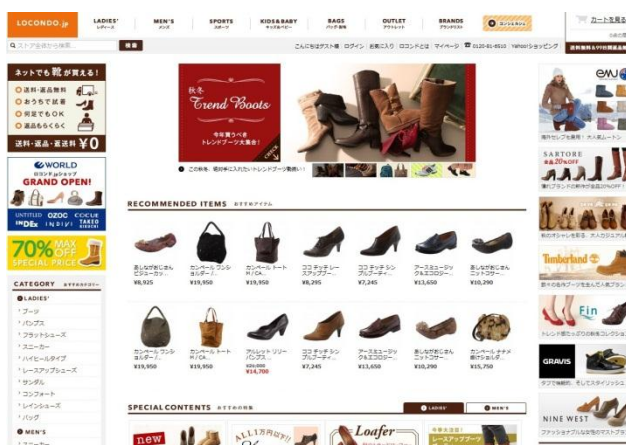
LOCONDO.jp

LADIES' レディース | MEN'S メンズ | SPORTS スポーツ | KIDS&BABY キッズ&ベビー | BAGS バッグ・財布 | OUTLET アウトレット | BRANDS ブランドリスト

カートを見る

検索

こんにちはゲスト様 | ログイン | お気に入り | ロコンドとは | マイページ | 0120-81-6510 | Yahoo!ショッピング

ネットでも靴が買える!

送料・返品無料

おうちで試着

何足でもOK

返品もらくらく

送料・返品・返送料 ¥0

WORLD ロコンドjpショップ GRAND OPEN!

UNTITLED OZOC COCUE INDEX INDIVI TAKEO KIKUCHI

70% MAX OFF SPECIAL PRICE

CATEGORY

LADIES'

ブーツ

パンプス

フラットシューズ

スニーカー

ハイヒールタイプ

レースアップシューズ

サンダル

コンフォート

レインシューズ

バッグ

MEN'S

秋冬 Trend Boots

今年買うべきトレンドブーツ大集合!

この秋冬、絶対手に入れたいトレンドブーツ勢揃い!

RECOMMENDED ITEMS おすすめアイテム

¥8,925

¥19,950

¥19,950

¥8,295

¥7,245

¥13,650

¥10,290

¥19,950

¥19,950

¥14,700

¥7,245

¥13,650

¥10,290

¥15,750

SPECIAL CONTENTS

LADIES'

MEN'S

new

Loafer

EMU

SARTORE

Timberland

Fin

GRAVIS

NINE WEST